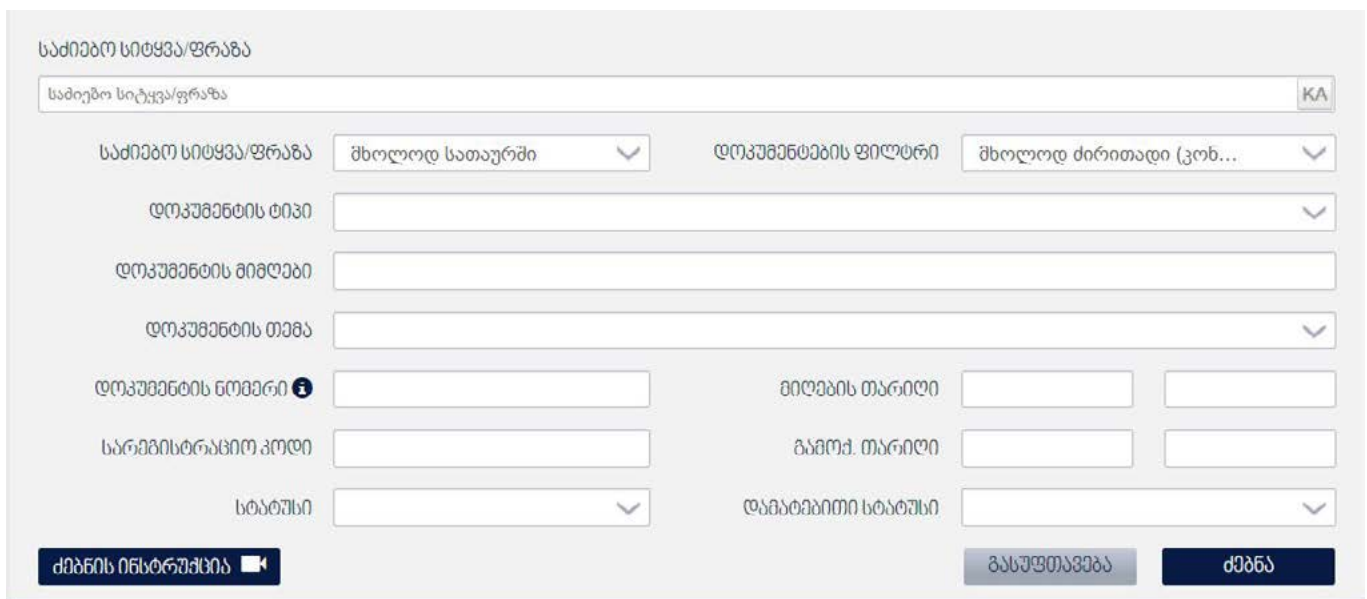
ᲡᲐᲫᲘᲔᲑᲝ ᲡᲘᲢᲧᲕᲐ/ᲤᲠᲐᲖᲐ

საძიებო სიტყვა/ფრაზა KA

ᲡᲐᲫᲘᲔᲑᲝ ᲡᲘᲢᲧᲕᲐ/ᲤᲠᲐᲖᲐ მხოლოდ სათაურში

ᲓᲝᲙᲣᲛᲔᲜᲢᲔᲑᲘᲡ ᲤᲘᲚᲢᲠᲘ მხოლოდ ძირითადი (კონ...

ᲓᲝᲙᲣᲛᲔᲜᲢᲘᲡ ᲢᲘᲞᲘ

ᲓᲝᲙᲣᲛᲔᲜᲢᲘᲡ ᲛᲘᲛᲦᲔᲑᲘ

ᲓᲝᲙᲣᲛᲔᲜᲢᲘᲡ ᲗᲔᲛᲐ

ᲓᲝᲙᲣᲛᲔᲜᲢᲘᲡ ᲜᲝᲛᲔᲠᲘ

ᲛᲘᲦᲔᲑᲘᲡ ᲗᲐᲠᲘᲦᲘ

ᲡᲐᲠᲔᲒᲘᲡᲢᲠᲐᲪᲘᲝ ᲙᲝᲓᲘ

ᲒᲐᲛᲝᲥ. ᲗᲐᲠᲘᲦᲘ

ᲡᲢᲐᲢᲣᲡᲘ

ᲓᲐᲛᲐᲢᲔᲑᲘᲗᲘ ᲡᲢᲐᲢᲣᲡᲘ

ᲫᲔᲑᲜᲘᲡ ᲘᲜᲡᲢᲠᲣᲥᲪᲘᲐ

ᲒᲐᲡᲣᲤᲗᲐᲕᲔᲑᲐ

ᲫᲔᲑᲜᲐ